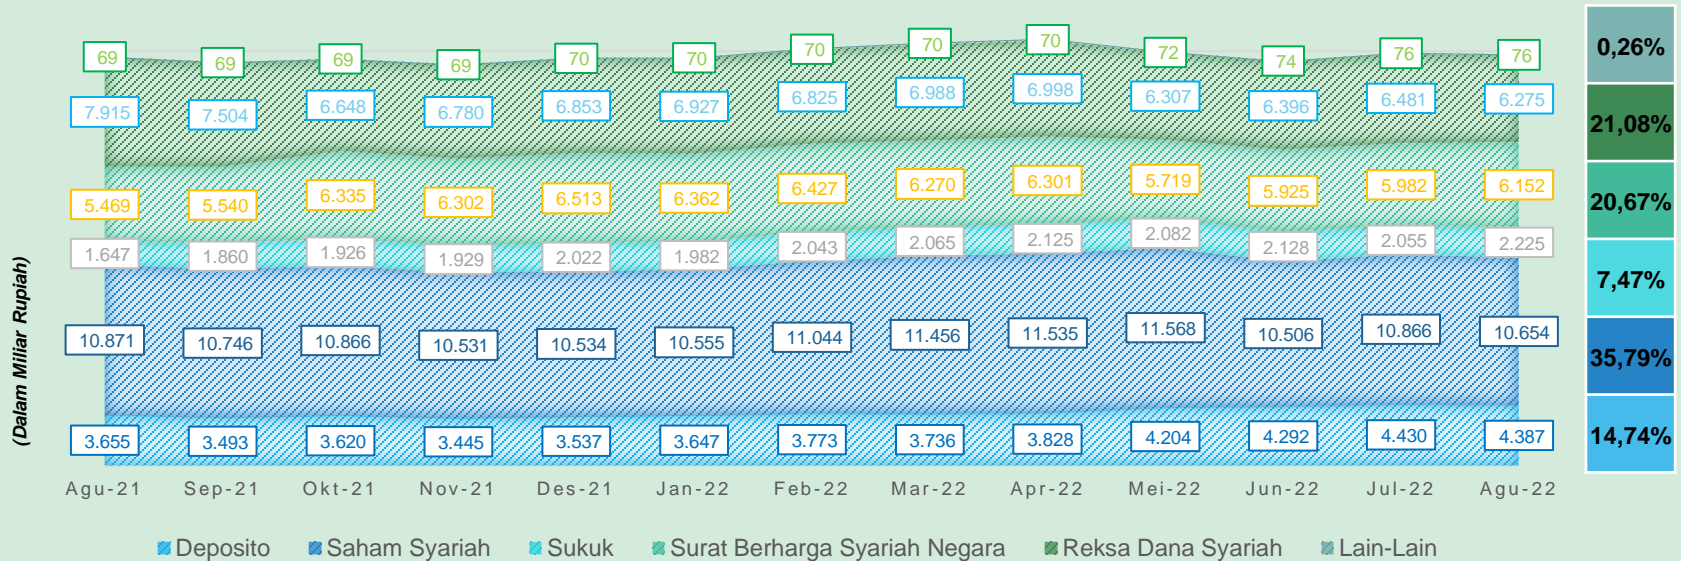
(Dalam Miliar Rupiah)

| | Agu-21 | Sep-21 | Okt-21 | Nov-21 | Des-21 | Jan-22 | Feb-22 | Mar-22 | Apr-22 | Mei-22 | Jun-22 | Jul-22 | Agu-22 |
|---|---|---|---|---|---|---|---|---|---|---|---|---|---|
| Lain-Lain | 69 | 69 | 69 | 69 | 70 | 70 | 70 | 70 | 70 | 72 | 74 | 76 | 76 |
| Reksa Dana Syariah | 7.915 | 7.504 | 6.648 | 6.780 | 6.853 | 6.927 | 6.825 | 6.988 | 6.998 | 6.307 | 6.396 | 6.481 | 6.275 |
| Surat Berharga Syariah Negara | 5.469 | 5.540 | 6.335 | 6.302 | 6.513 | 6.362 | 6.427 | 6.270 | 6.301 | 5.719 | 5.925 | 5.982 | 6.152 |
| Sukuk | 1.647 | 1.860 | 1.926 | 1.929 | 2.022 | 1.982 | 2.043 | 2.065 | 2.125 | 2.082 | 2.128 | 2.055 | 2.225 |
| Saham Syariah | 10.871 | 10.746 | 10.866 | 10.531 | 10.534 | 10.555 | 11.044 | 11.456 | 11.535 | 11.568 | 10.506 | 10.866 | 10.654 |
| Deposito | 3.655 | 3.493 | 3.620 | 3.445 | 3.537 | 3.647 | 3.773 | 3.736 | 3.828 | 4.204 | 4.292 | 4.430 | 4.387 |

0,26%
21,08%
20,67%
7,47%
35,79%
14,74%

Deposito Saham Syariah Sukuk Surat Berharga Syariah Negara Reksa Dana Syariah Lain-Lain